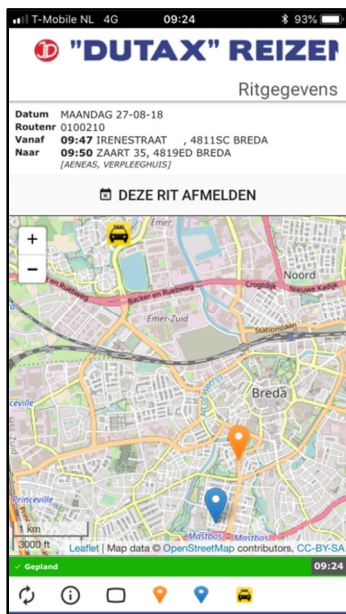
T-Mobile NL 4G 09:24 93%

"DUTAX" REIZEN

Ritgegevens

Datum MAANDAG 27-08-18
Routenr 0100210
Vanaf 09:47 IRENESTRAAT , 4811SC BREDA
Naar 09:50 ZAART 35, 4819ED BREDA
[AENEAS, VERPLEEGHUIS]

DEZE RIT AFMELDEN

+
−

Emer
Noord
Backer en Rueb weg
Crogtdijk
Nieuwe Kadijk
Emer-Zuid
Stationslaan
Breda
Princeville
Mastbos

1 km
3000 ft

Leaflet | Map data © OpenStreetMap contributors, CC-BY-SA

Gepland 09:24